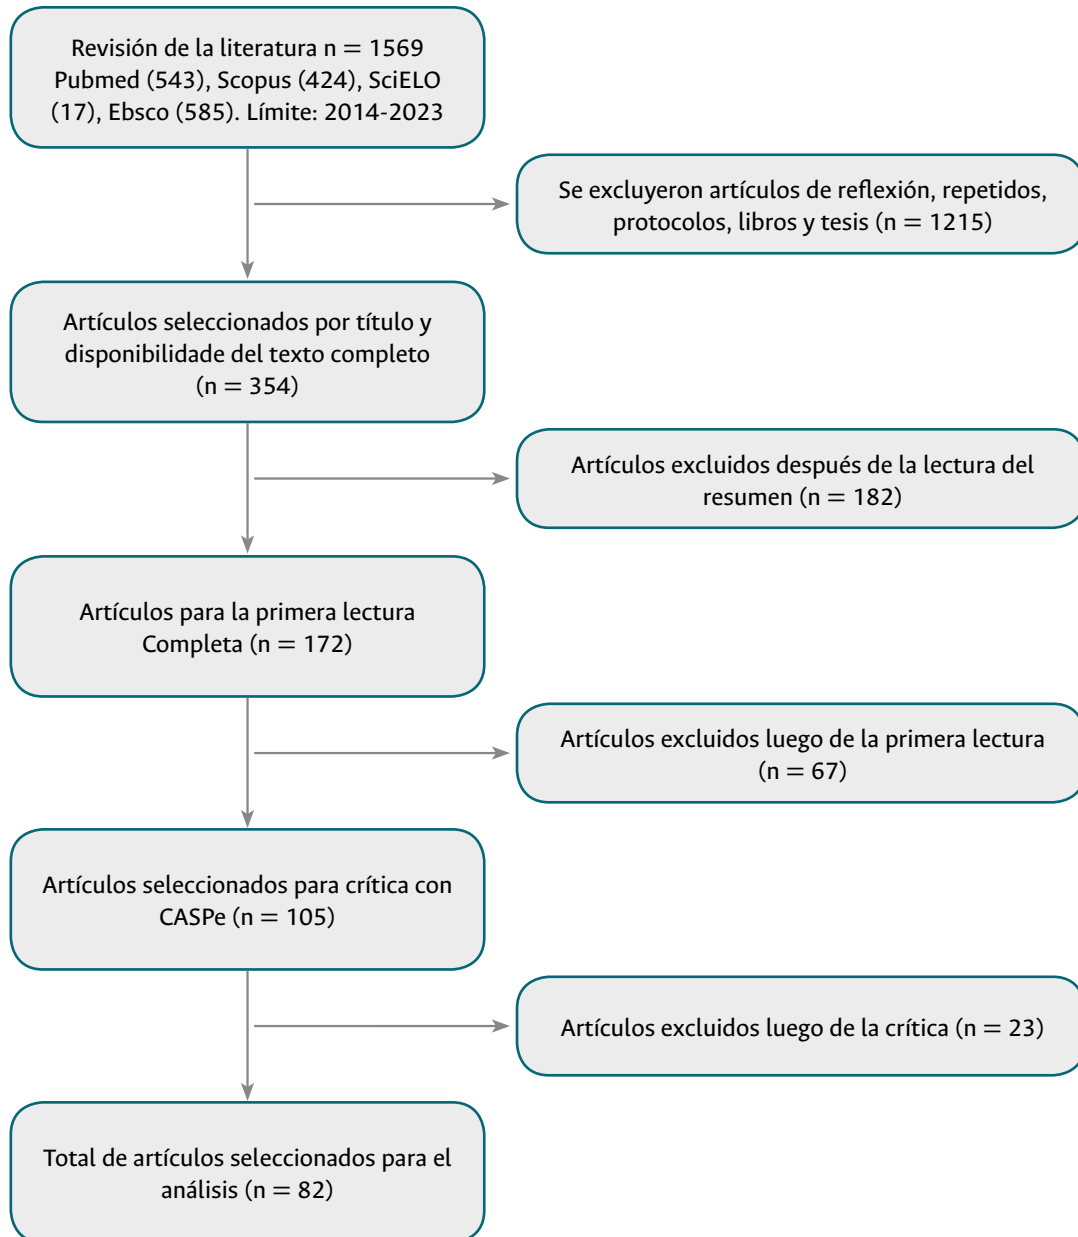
Revisión de la literatura n = 1569 Pubmed (543), Scopus (424), SciELO (17), Ebsco (585). Límite: 2014-2023

Se excluyeron artículos de reflexión, repetidos, protocolos, libros y tesis (n = 1215)

Artículos seleccionados por título y disponibilidade del texto completo (n = 354)

Artículos excluidos después de la lectura del resumen (n = 182)

Artículos para la primera lectura Completa (n = 172)

Artículos excluidos luego de la primera lectura (n = 67)

Artículos seleccionados para crítica con CASPe (n = 105)

Artículos excluidos luego de la crítica (n = 23)

Total de artículos seleccionados para el análisis (n = 82)